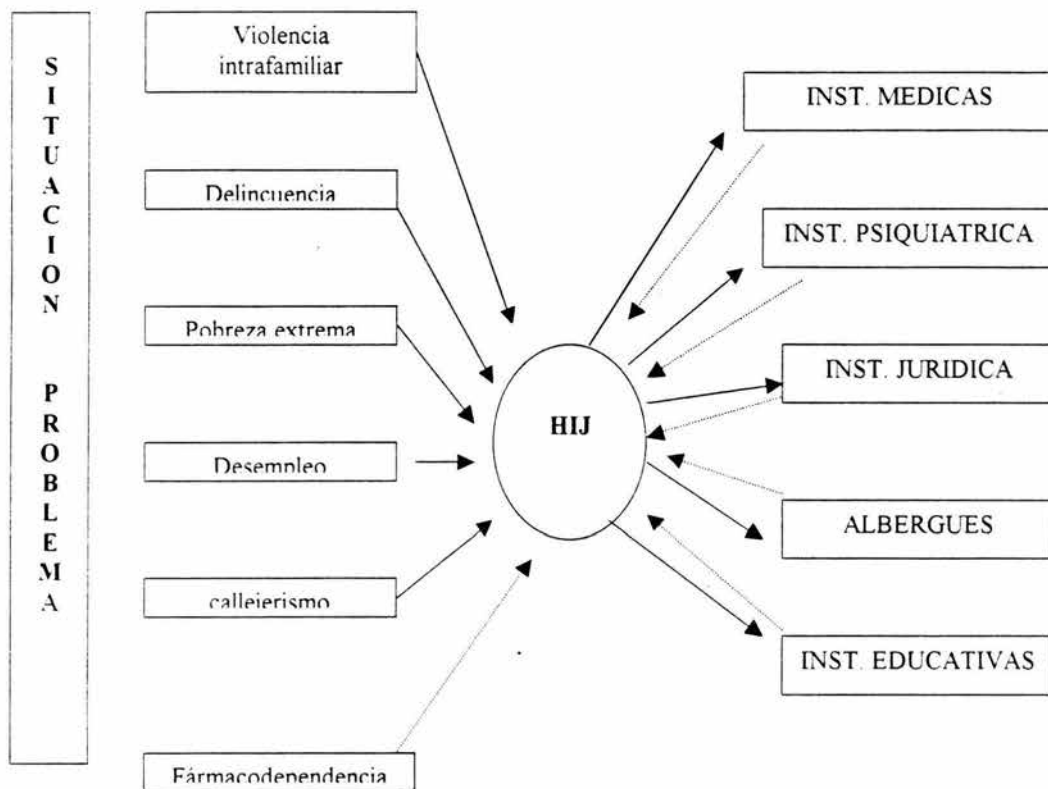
SITUACION PROBLEMA

Violencia intrafamiliar

Delincuencia

Pobreza extrema

Desempleo

callejerismo

Fármacodependencia

HIJ

INST. MEDICAS

INST. PSIQUIATRICA

INST. JURIDICA

ALBERGUES

INST. EDUCATIVAS